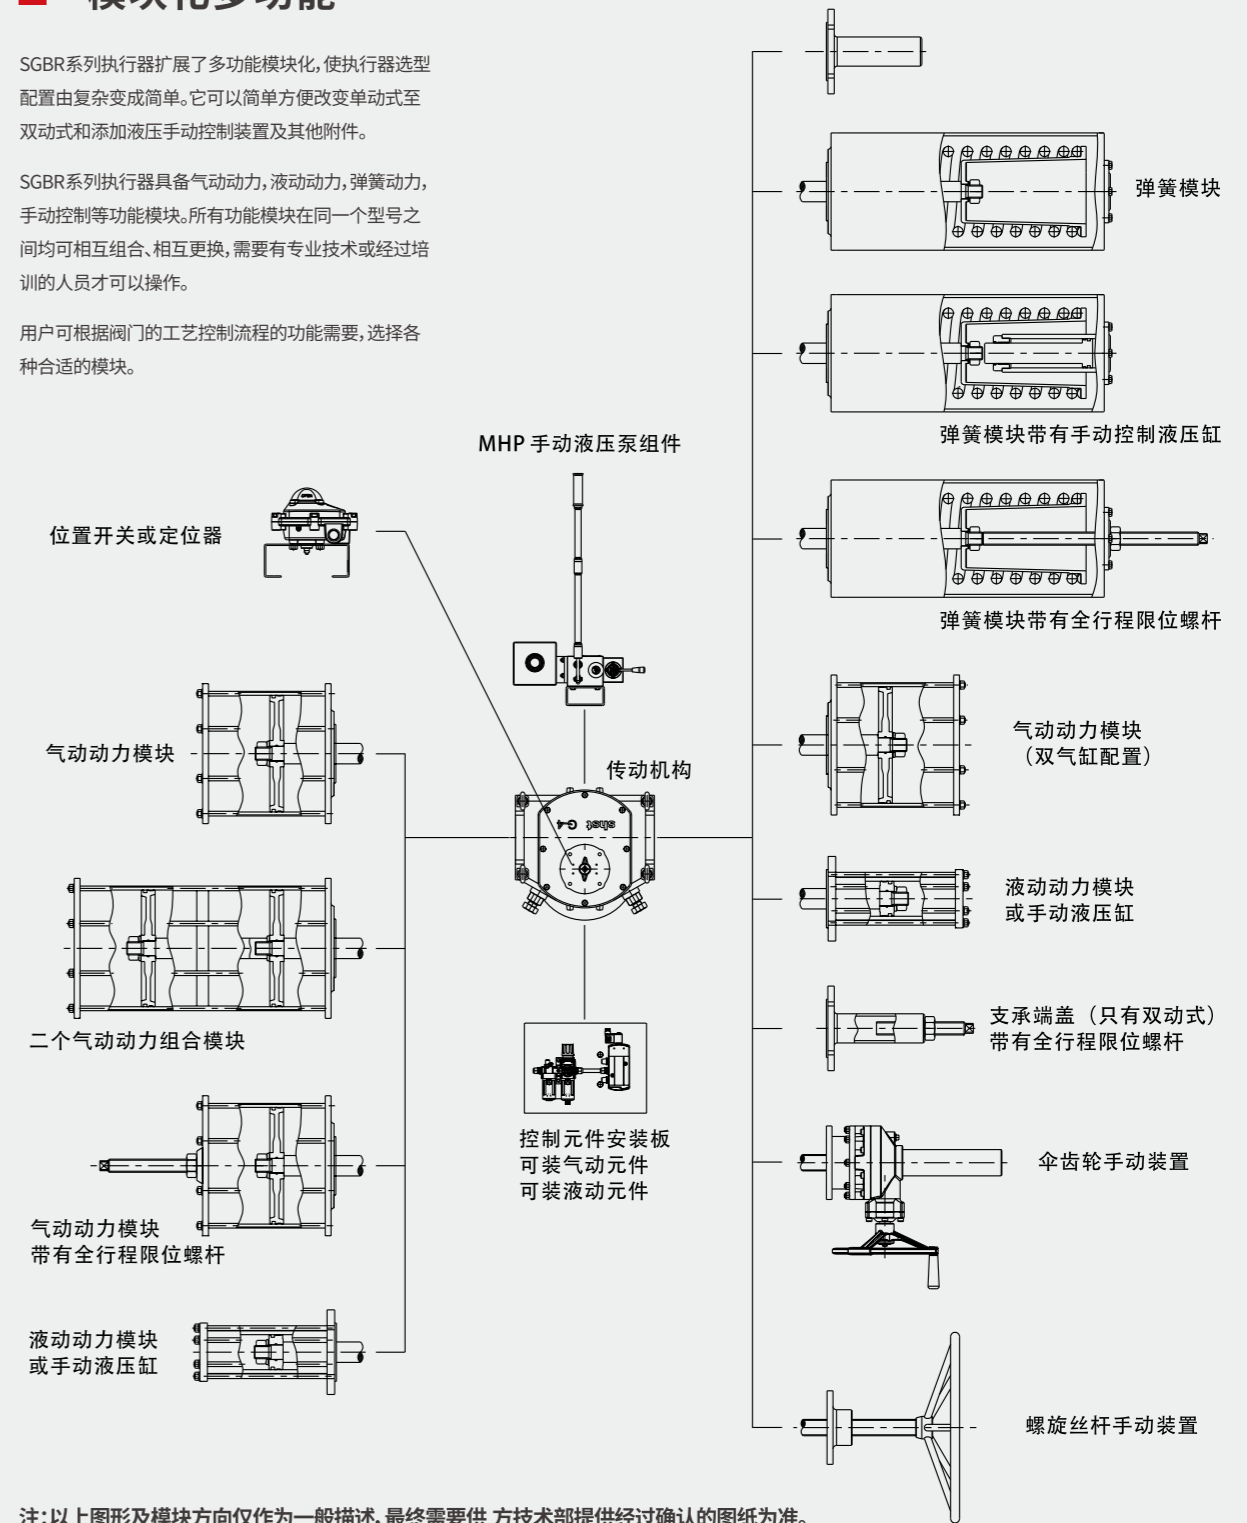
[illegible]

SGBR系列执行器扩展了多功能模块化，使执行器选型配置由复杂变成简单。它可以简单方便改变单动式至双动式和添加液压手动控制装置及其他附件。

SGBR系列执行器具备气动动力，液动动力，弹簧动力，手动控制等功能模块。所有功能模块在同一个型号之间均可相互组合、相互更换，需要有专业技术或经过培训的人员才可以操作。

用户可根据阀门的工艺控制流程的功能需要，选择各种合适的模块。

弹簧模块

弹簧模块带有手动控制液压缸

MHP 手动液压泵组件

位置开关或定位器

弹簧模块带有全行程限位螺杆

气动动力模块

气动动力模块
（双气缸配置）

传动机构

液动动力模块
或手动液压缸

二个气动动力组合模块

支承端盖（只有双动式）
带有全行程限位螺杆

控制元件安装板
可装气动元件
可装液动元件

伞齿轮手动装置

气动动力模块
带有全行程限位螺杆

液动动力模块
或手动液压缸

螺旋丝杆手动装置

注：以上图形及模块方向仅作为一般描述，最终需要供 方技术部提供经过确认的图纸为准。